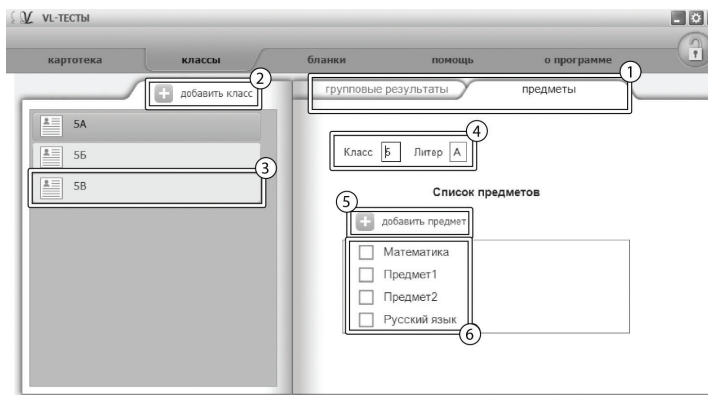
VL-ТЕСТЫ

картотека
классы
бланки
помощь
о программе

добавить класс
2

групповые результаты
предметы
1

5А
5Б
5В
3

Класс 5
Литер А
4

Список предметов

5
добавить предмет

Математика
Предмет1
Предмет2
Русский язык
6